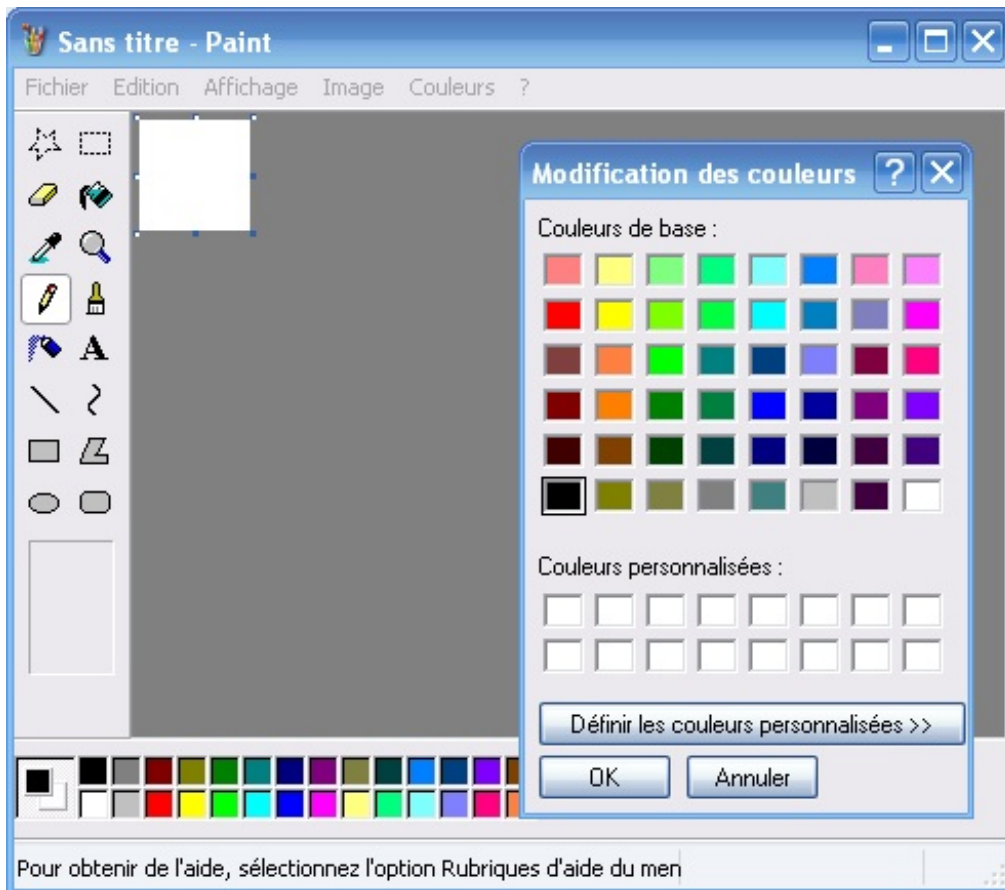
Sans titre - Paint

Fichier Edition Affichage Image Couleurs ?

A

Modification des couleurs ?

Couleurs de base :

Couleurs personnalisées :

Définir les couleurs personnalisées >>

OK

Annuler

Pour obtenir de l'aide, sélectionnez l'option Rubriques d'aide du men